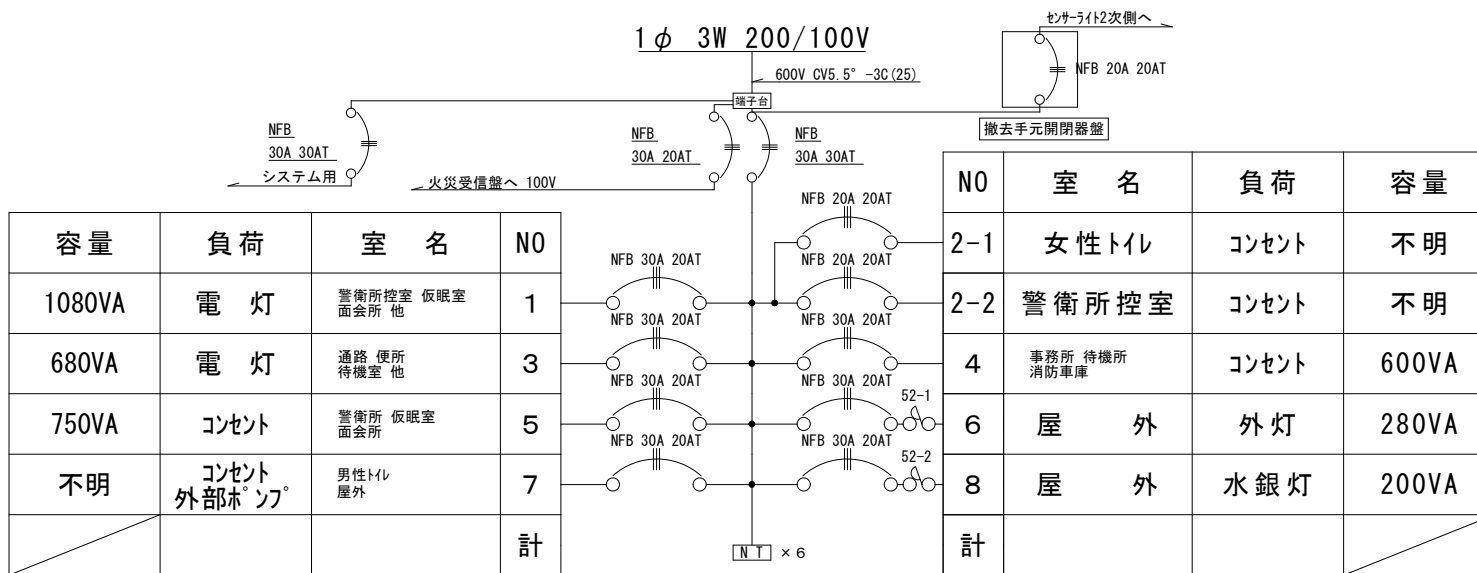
1$\phi$ 3W 200/100V

600V CV5.5° -3C(25)

端子台

センサーライト2次側へ

NFB 20A 20AT

撤去手元開閉器盤

NFB 30A 30AT

システム用

NFB 30A 20AT

火災受信盤へ 100V

NFB 30A 30AT

| 容量 | 負荷 | 室 名 | NO |
|---|---|---|---|
| 1080VA | 電 灯 | 警衛所控室 仮眠室 面会所 他 | 1 |
| 680VA | 電 灯 | 通路 便所 待機室 他 | 3 |
| 750VA | ｺﾝｾﾝﾄ | 警衛所 仮眠室 面会所 | 5 |
| 不明 | ｺﾝｾﾝﾄ 外部ﾎﾟﾝﾌﾟ | 男性ﾄｲﾚ 屋外 | 7 |
| | | | 計 |

NFB 30A 20AT
NFB 30A 20AT
NFB 30A 20AT
NFB 30A 20AT

NFB 20A 20AT
NFB 20A 20AT
NFB 30A 20AT
NFB 30A 20AT
NFB 30A 20AT

52-1
52-2

NT ×6

| NO | 室 名 | 負荷 | 容量 |
|---|---|---|---|
| 2-1 | 女性ﾄｲﾚ | ｺﾝｾﾝﾄ | 不明 |
| 2-2 | 警衛所控室 | ｺﾝｾﾝﾄ | 不明 |
| 4 | 事務所 待機所 消防車庫 | ｺﾝｾﾝﾄ | 600VA |
| 6 | 屋 外 | 外灯 | 280VA |
| 8 | 屋 外 | 水銀灯 | 200VA |
| 計 | | | |